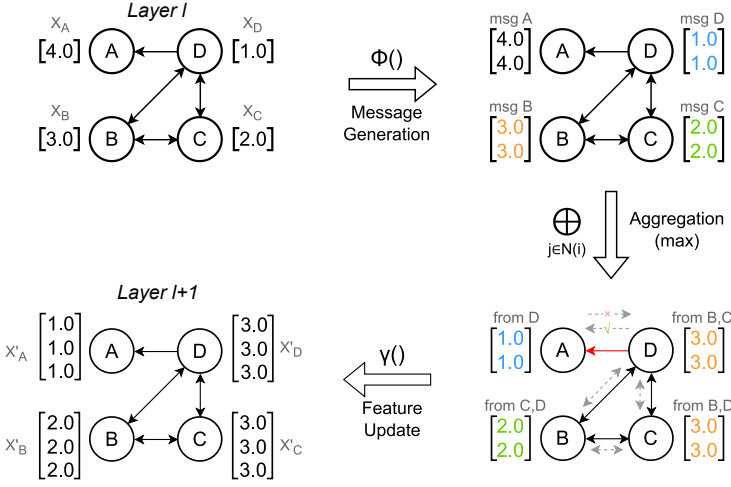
Layer l

$X_A$ $[4.0]$ A D $X_D$ $[1.0]$

$X_B$ $[3.0]$ B C $X_C$ $[2.0]$

Φ()

Message Generation

msg A $\begin{bmatrix}4.0\\4.0\end{bmatrix}$ A D msg D $\begin{bmatrix}1.0\\1.0\end{bmatrix}$

msg B $\begin{bmatrix}3.0\\3.0\end{bmatrix}$ B C msg C $\begin{bmatrix}2.0\\2.0\end{bmatrix}$

$\bigoplus_{j\in N(i)}$

Aggregation (max)

from D $\begin{bmatrix}1.0\\1.0\end{bmatrix}$ A D from B,C $\begin{bmatrix}3.0\\3.0\end{bmatrix}$

from C,D $\begin{bmatrix}2.0\\2.0\end{bmatrix}$ B C from B,D $\begin{bmatrix}3.0\\3.0\end{bmatrix}$

γ()

Feature Update

Layer l+1

$X'_A$ $\begin{bmatrix}1.0\\1.0\\1.0\end{bmatrix}$ A D $\begin{bmatrix}3.0\\3.0\\3.0\end{bmatrix}$ $X'_D$

$X'_B$ $\begin{bmatrix}2.0\\2.0\\2.0\end{bmatrix}$ B C $\begin{bmatrix}3.0\\3.0\\3.0\end{bmatrix}$ $X'_C$